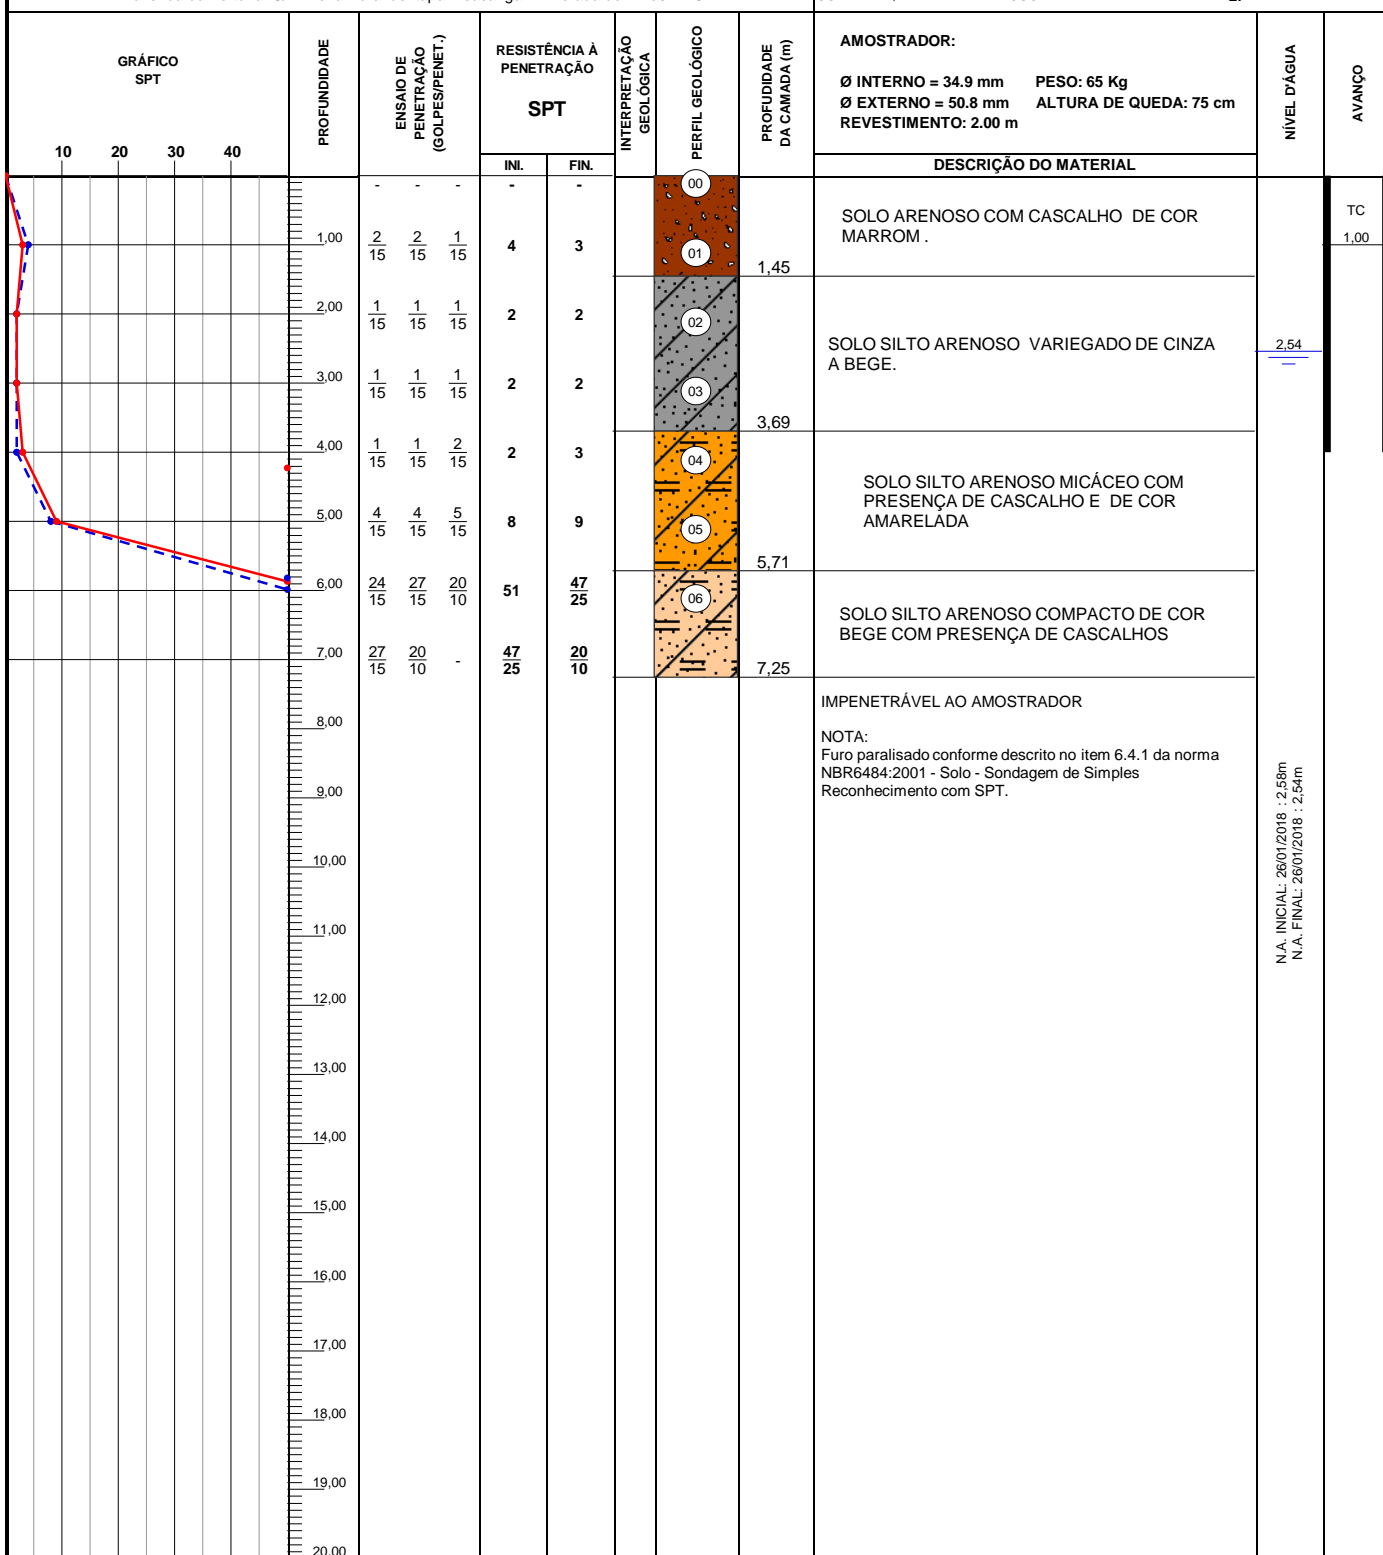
GRÁFICO SPT

10 20 30 40

PROFUNDIDADE

ENSAIO DE PENETRAÇÃO (GOLPES/PENET.)

RESISTÊNCIA À PENETRAÇÃO

SPT

INI. FIN.

INTERPRETAÇÃO GEOLÓGICA

PERFIL GEOLÓGICO

PROFUNDIDADE DA CAMADA (m)

AMOSTRADOR:

Ø INTERNO = 34.9 mm PESO: 65 Kg
Ø EXTERNO = 50.8 mm ALTURA DE QUEDA: 75 cm
REVESTIMENTO: 2.00 m

DESCRIÇÃO DO MATERIAL

NÍVEL D'ÁGUA

AVANÇO

| PROFUNDIDADE | ENSAIO DE PENETRAÇÃO | | | INI. | FIN. |
|---|---|---|---|---|---|
| | - | - | - | - | - |
| 1,00 | $\frac{2}{15}$ | $\frac{2}{15}$ | $\frac{1}{15}$ | 4 | 3 |
| 2,00 | $\frac{1}{15}$ | $\frac{1}{15}$ | $\frac{1}{15}$ | 2 | 2 |
| 3,00 | $\frac{1}{15}$ | $\frac{1}{15}$ | $\frac{1}{15}$ | 2 | 2 |
| 4,00 | $\frac{1}{15}$ | $\frac{1}{15}$ | $\frac{2}{15}$ | 2 | 3 |
| 5,00 | $\frac{4}{15}$ | $\frac{4}{15}$ | $\frac{5}{15}$ | 8 | 9 |
| 6,00 | $\frac{24}{15}$ | $\frac{27}{15}$ | $\frac{20}{10}$ | 51 | $\frac{47}{25}$ |
| 7,00 | $\frac{27}{15}$ | $\frac{20}{10}$ | - | $\frac{47}{25}$ | $\frac{20}{10}$ |

8,00
9,00
10,00
11,00
12,00
13,00
14,00
15,00
16,00
17,00
18,00
19,00
20,00

00 01 02 03 04 05 06

1,45
3,69
5,71
7,25

SOLO ARENOSO COM CASCALHO DE COR MARROM .

SOLO SILTO ARENOSO VARIEGADO DE CINZA A BEGE.

SOLO SILTO ARENOSO MICÁCEO COM PRESENÇA DE CASCALHO E DE COR AMARELADA

SOLO SILTO ARENOSO COMPACTO DE COR BEGE COM PRESENÇA DE CASCALHOS

IMPENETRÁVEL AO AMOSTRADOR

NOTA:
Furo paralisado conforme descrito no item 6.4.1 da norma NBR6484:2001 - Solo - Sondagem de Simples Reconhecimento com SPT.

2,54

N.A. INICIAL: 26/01/2018 : 2,58m
N.A. FINAL: 26/01/2018 : 2,54m

TC
1,00